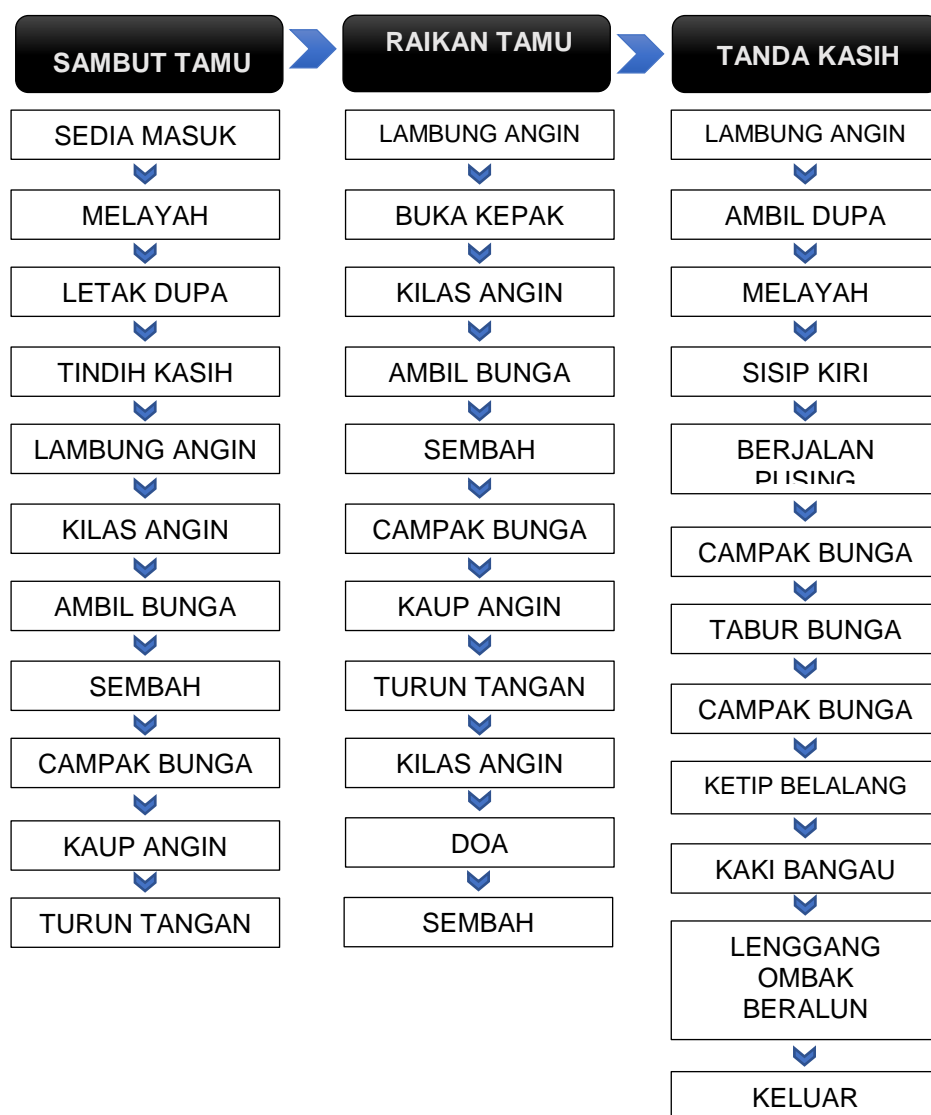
SAMBUT TAMU

SEDIA MASUK

MELAYAH

LETAK DUPA

TINDIH KASIH

LAMBUNG ANGIN

KILAS ANGIN

AMBIL BUNGA

SEMBAH

CAMPAK BUNGA

KAUP ANGIN

TURUN TANGAN

RAIKAN TAMU

LAMBUNG ANGIN

BUKA KEPAK

KILAS ANGIN

AMBIL BUNGA

SEMBAH

CAMPAK BUNGA

KAUP ANGIN

TURUN TANGAN

KILAS ANGIN

DOA

SEMBAH

TANDA KASIH

LAMBUNG ANGIN

AMBIL DUPA

MELAYAH

SISIP KIRI

BERJALAN PUSING

CAMPAK BUNGA

TABUR BUNGA

CAMPAK BUNGA

KETIP BELALANG

KAKI BANGAU

LENGGANG OMBAK BERALUN

KELUAR